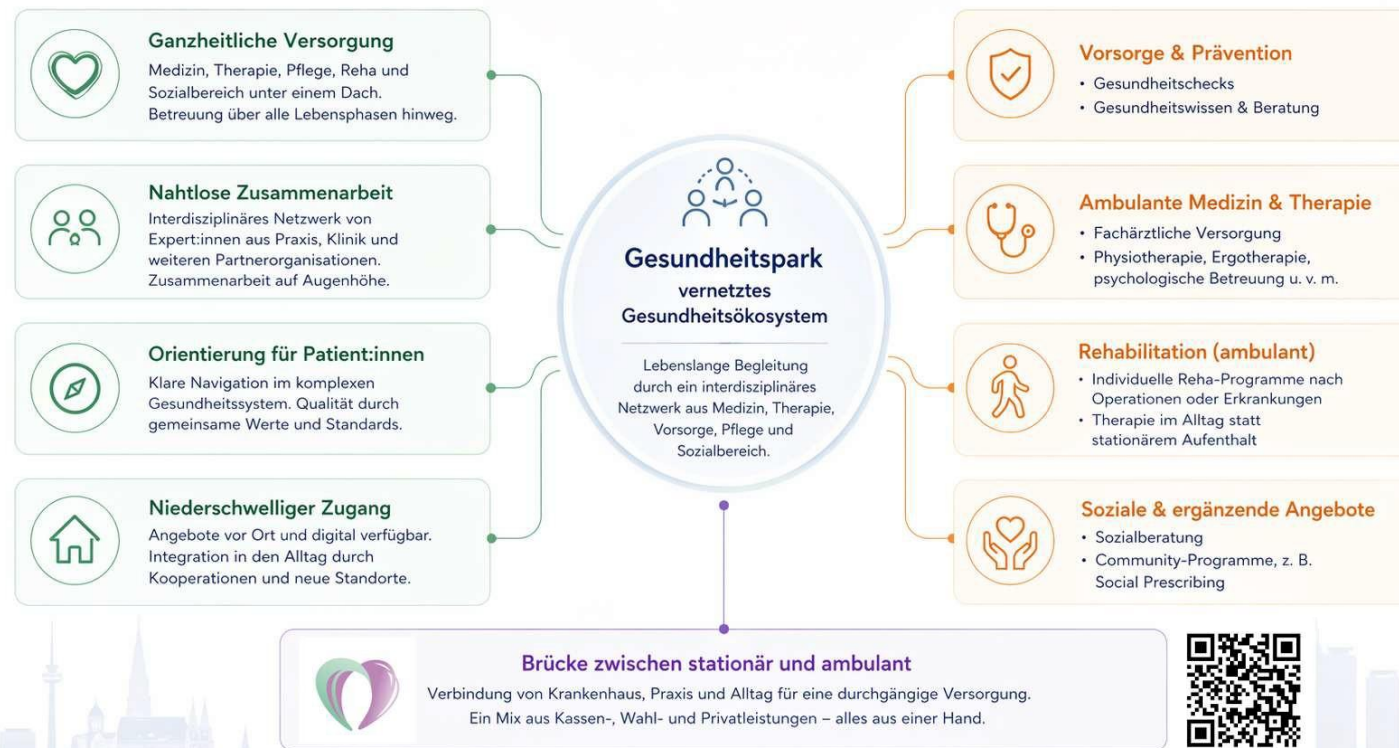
Ganzheitliche Versorgung
Medizin, Therapie, Pflege, Reha und Sozialbereich unter einem Dach. Betreuung über alle Lebensphasen hinweg.

Nahtlose Zusammenarbeit
Interdisziplinäres Netzwerk von Expert:innen aus Praxis, Klinik und weiteren Partnerorganisationen. Zusammenarbeit auf Augenhöhe.

Orientierung für Patient:innen
Klare Navigation im komplexen Gesundheitssystem. Qualität durch gemeinsame Werte und Standards.

Niederschwelliger Zugang
Angebote vor Ort und digital verfügbar. Integration in den Alltag durch Kooperationen und neue Standorte.

Gesundheitspark
vernetztes Gesundheitsökosystem

Lebenslange Begleitung durch ein interdisziplinäres Netzwerk aus Medizin, Therapie, Vorsorge, Pflege und Sozialbereich.

Vorsorge & Prävention
• Gesundheitschecks
• Gesundheitswissen & Beratung

Ambulante Medizin & Therapie
• Fachärztliche Versorgung
• Physiotherapie, Ergotherapie, psychologische Betreuung u. v. m.

Rehabilitation (ambulant)
• Individuelle Reha-Programme nach Operationen oder Erkrankungen
• Therapie im Alltag statt stationärem Aufenthalt

Soziale & ergänzende Angebote
• Sozialberatung
• Community-Programme, z. B. Social Prescribing

Brücke zwischen stationär und ambulant
Verbindung von Krankenhaus, Praxis und Alltag für eine durchgängige Versorgung.
Ein Mix aus Kassen-, Wahl- und Privatleistungen – alles aus einer Hand.